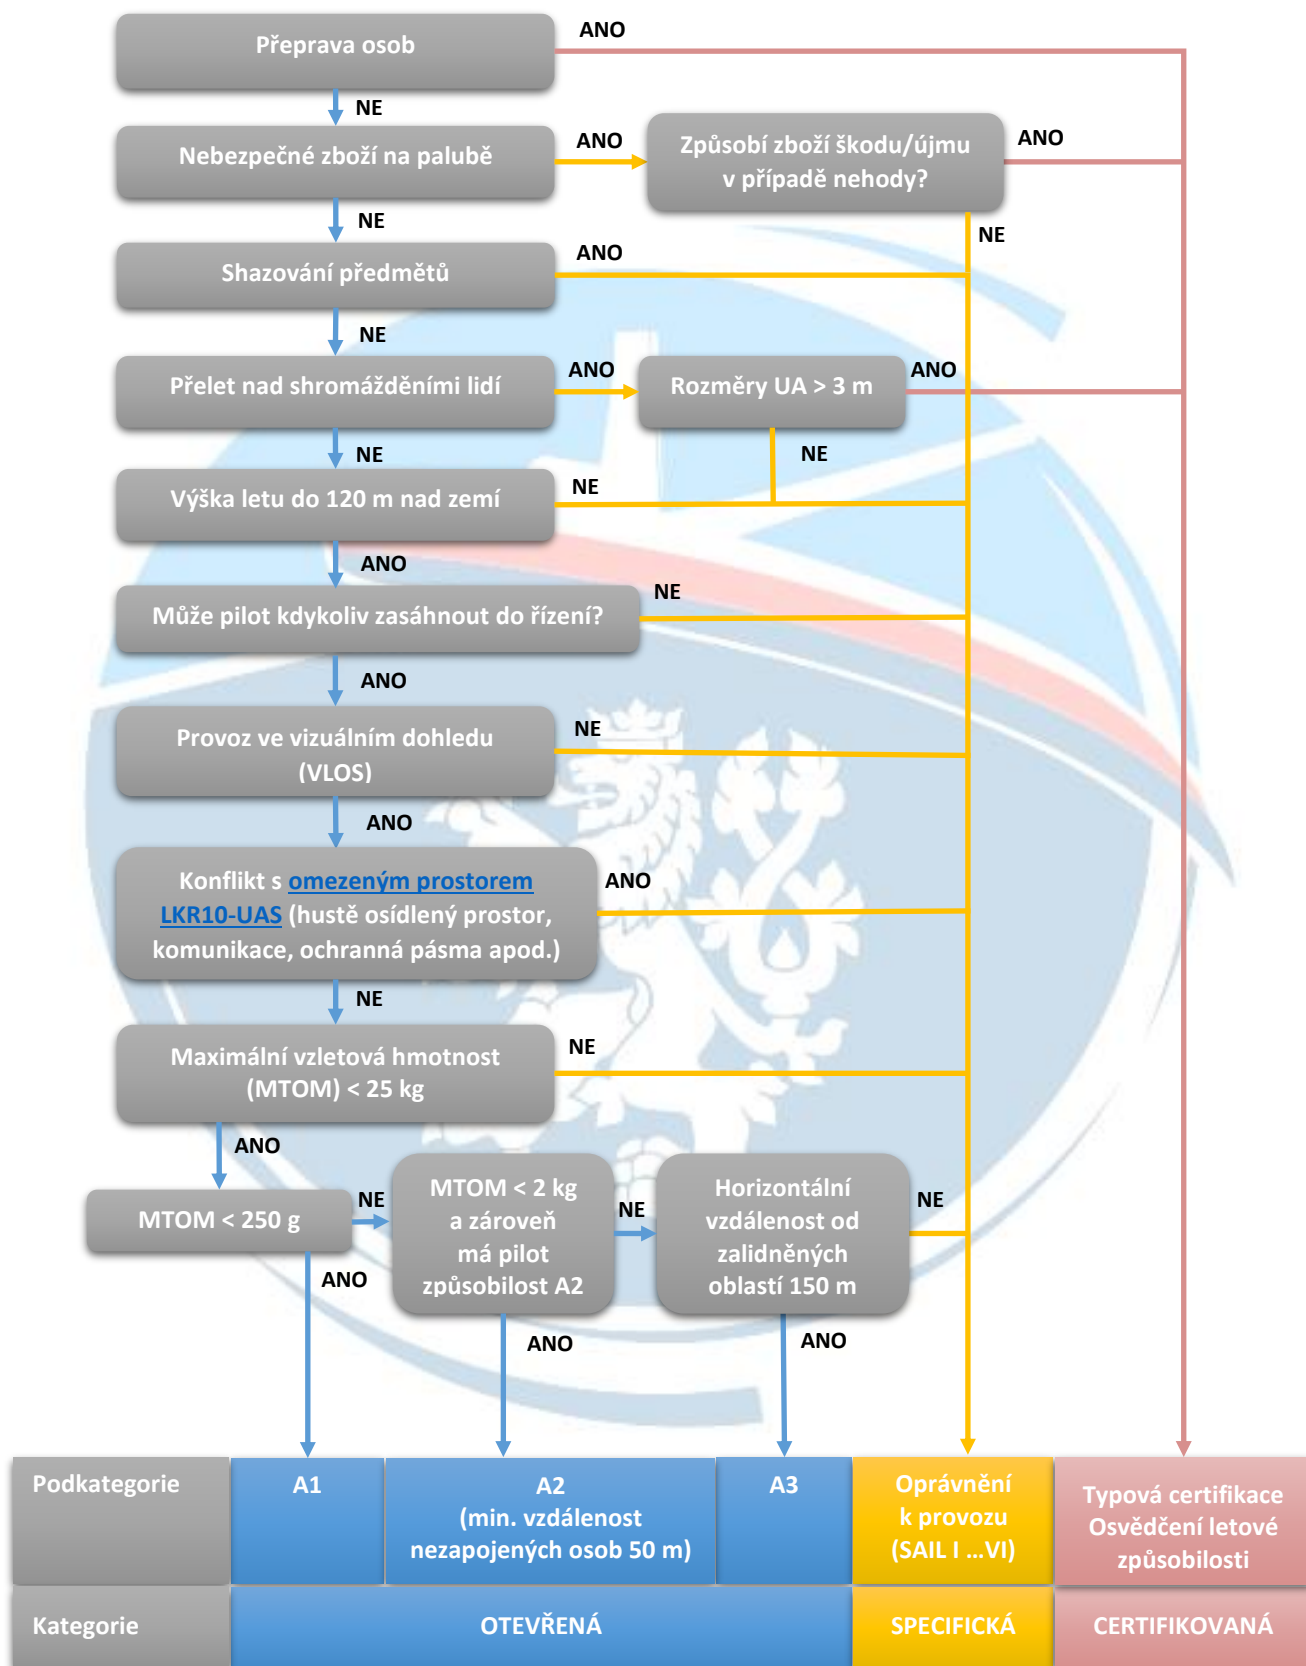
Přeprava osob
ANO
NE
Nebezpečné zboží na palubě
ANO
Způsobí zboží škodu/újmu v případě nehody?
ANO
NE
NE
Shazování předmětů
ANO
NE
Přelet nad shromážděními lidí
ANO
Rozměry UA > 3 m
ANO
NE
NE
Výška letu do 120 m nad zemí
NE
ANO
Může pilot kdykoliv zasáhnout do řízení?
NE
ANO
Provoz ve vizuálním dohledu (VLOS)
NE
ANO
Konflikt s omezeným prostorem LKR10-UAS (hustě osídlený prostor, komunikace, ochranná pásma apod.)
ANO
NE
Maximální vzletová hmotnost (MTOM) < 25 kg
NE
ANO
MTOM < 250 g
NE
MTOM < 2 kg a zároveň má pilot způsobilost A2
NE
Horizontální vzdálenost od zalidněných oblastí 150 m
NE
ANO
ANO
ANO

| Podkategorie | A1 | A2 (min. vzdálenost nezapojených osob 50 m) | A3 | Oprávnění k provozu (SAIL I ...VI) | Typová certifikace Osvědčení letové způsobilosti |
|---|---|---|---|---|---|
| Kategorie | OTEVŘENÁ | | | SPECIFICKÁ | CERTIFIKOVANÁ |